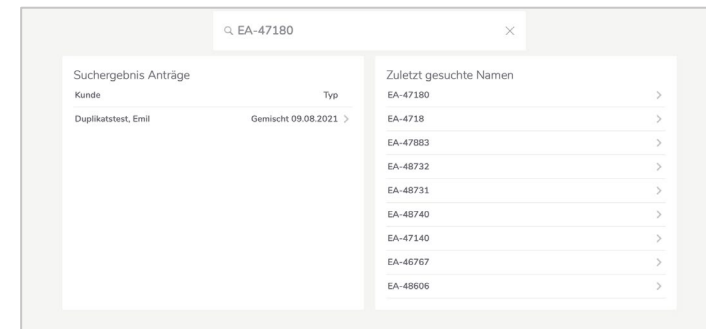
EA-47180

Suchergebnis Anträge

| Kunde | Typ |
|---|---|
| Duplikatstest, Emil | Gemischt 09.08.2021 |

Zuletzt gesuchte Namen

EA-47180
EA-4718
EA-47883
EA-48732
EA-48731
EA-48740
EA-47140
EA-46767
EA-48606